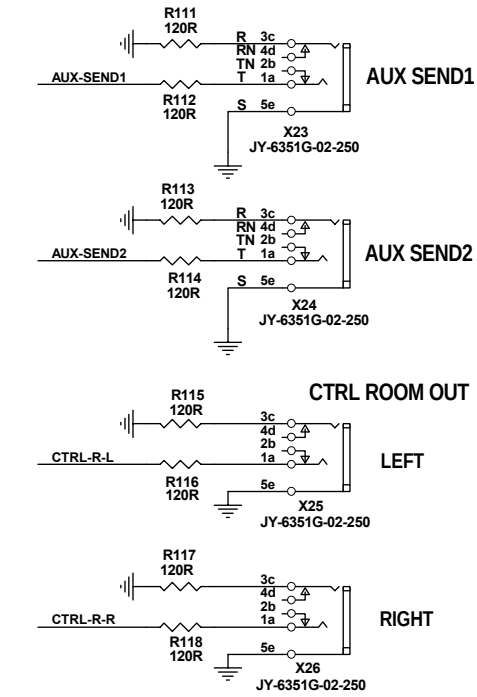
R111
120R
R 3c
RN 4d
TN 2b
T 1a
AUX-SEND1
R112
120R
S 5e
AUX SEND1
X23
JY-6351G-02-250

R113
120R
R 3c
RN 4d
TN 2b
T 1a
AUX-SEND2
R114
120R
S 5e
AUX SEND2
X24
JY-6351G-02-250

CTRL ROOM OUT
R115
120R
3c
4d
2b
1a
CTRL-R-L
R116
120R
5e
LEFT
X25
JY-6351G-02-250

R117
120R
3c
4d
2b
1a
CTRL-R-R
R118
120R
5e
RIGHT
X26
JY-6351G-02-250